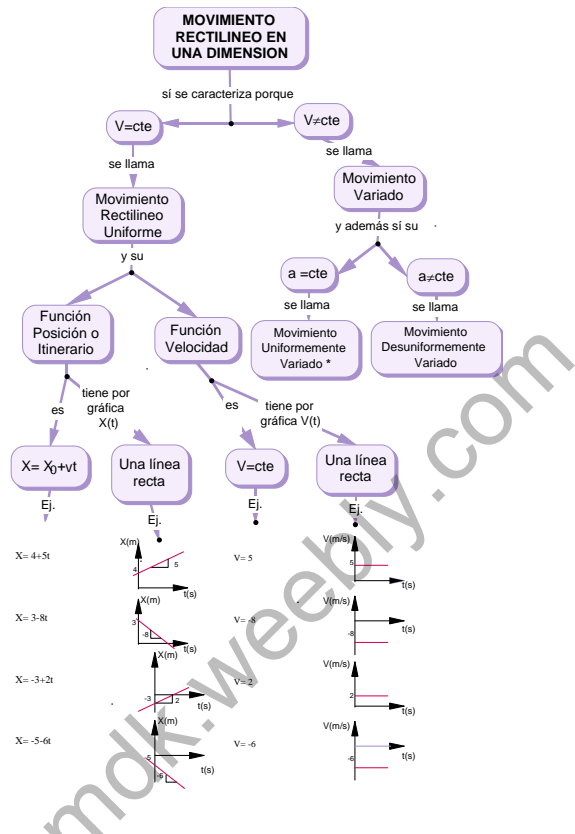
MOVIMIENTO RECTILINEO EN UNA DIMENSION

sí se caracteriza porque

V=cte

$V\neq$cte

se llama

se llama

Movimiento Rectilineo Uniforme

Movimiento Variado

y además sí su

y su

a =cte

$a\neq$cte

se llama

se llama

Movimiento Uniformemente Variado *

Movimiento Desuniformemente Variado

Función Posición o Itinerario

Función Velocidad

es

tiene por gráfica X(t)

es

tiene por gráfica V(t)

$X= X_0+vt$

Una línea recta

V=cte

Una línea recta

Ej.

Ej.

Ej.

Ej.

X= 4+5t

X(m)

4

5

t(s)

V= 5

V(m/s)

5

t(s)

X= 3-8t

X(m)

3

-8

t(s)

V= -8

V(m/s)

-8

t(s)

X= -3+2t

X(m)

-3

2

t(s)

V= 2

V(m/s)

2

t(s)

X= -5-6t

X(m)

-5

-6

t(s)

V= -6

V(m/s)

-6

t(s)

mdk.weebly.com